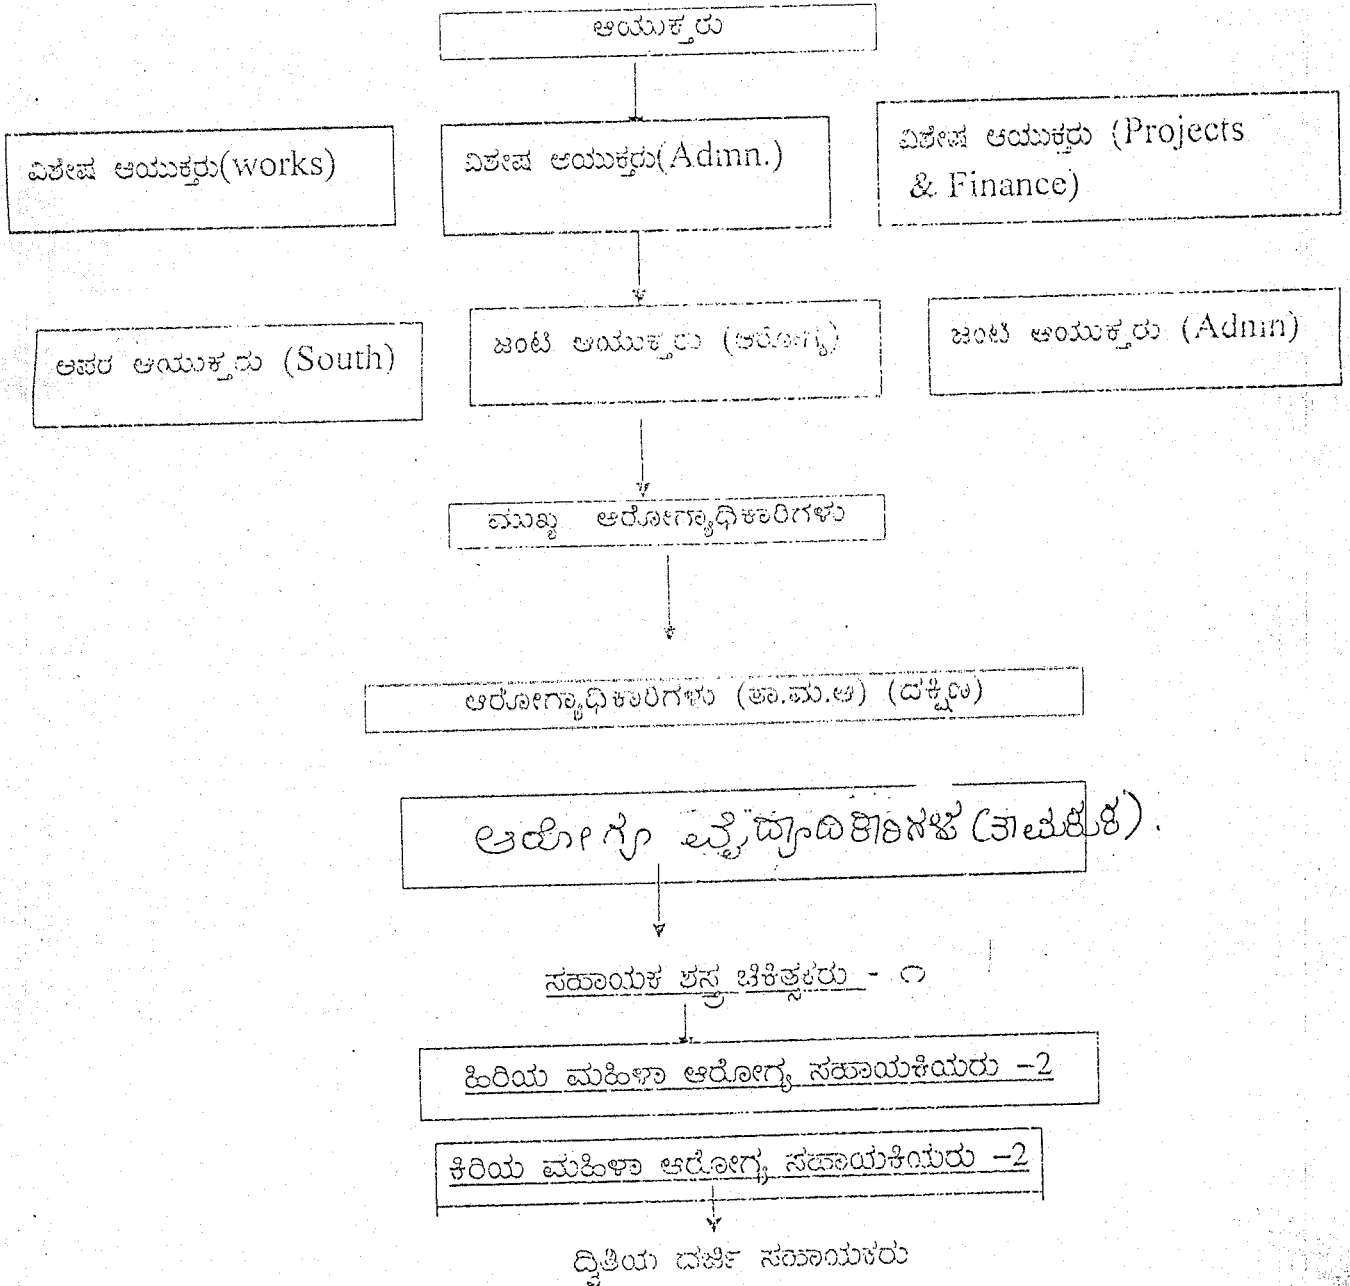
ಆಯುಕ್ತರು

ವಿಶೇಷ ಆಯುಕ್ತರು(works)

ವಿಶೇಷ ಆಯುಕ್ತರು(Admn.)

ವಿಶೇಷ ಆಯುಕ್ತರು (Projects & Finance)

ಅಪರ ಆಯುಕ್ತರು (South)

ಜಂಟಿ ಆಯುಕ್ತರು (ಆರೋಗ್ಯ)

ಜಂಟಿ ಆಯುಕ್ತರು (Admn)

ಮುಖ್ಯ ಆರೋಗ್ಯಾಧಿಕಾರಿಗಳು

ಆರೋಗ್ಯಾಧಿಕಾರಿಗಳು (ಸಾ.ಮು.ಆ) (ದಕ್ಷಿಣ)

ಆರೋಗ್ಯ ವೈದ್ಯಾಧಿಕಾರಿಗಳು (ತಾಯಕರು).

ಸಹಾಯಕ ಶಸ್ತ್ರ ಚಿಕಿತ್ಸಕರು - ೧

ಹಿರಿಯ ಮಹಿಳಾ ಆರೋಗ್ಯ ಸಹಾಯಕಿಯರು –2

ಕಿರಿಯ ಮಹಿಳಾ ಆರೋಗ್ಯ ಸಹಾಯಕಿಯರು –2

ದ್ವಿತಿಯ ದರ್ಜೆ ಸಹಾಯಕರು